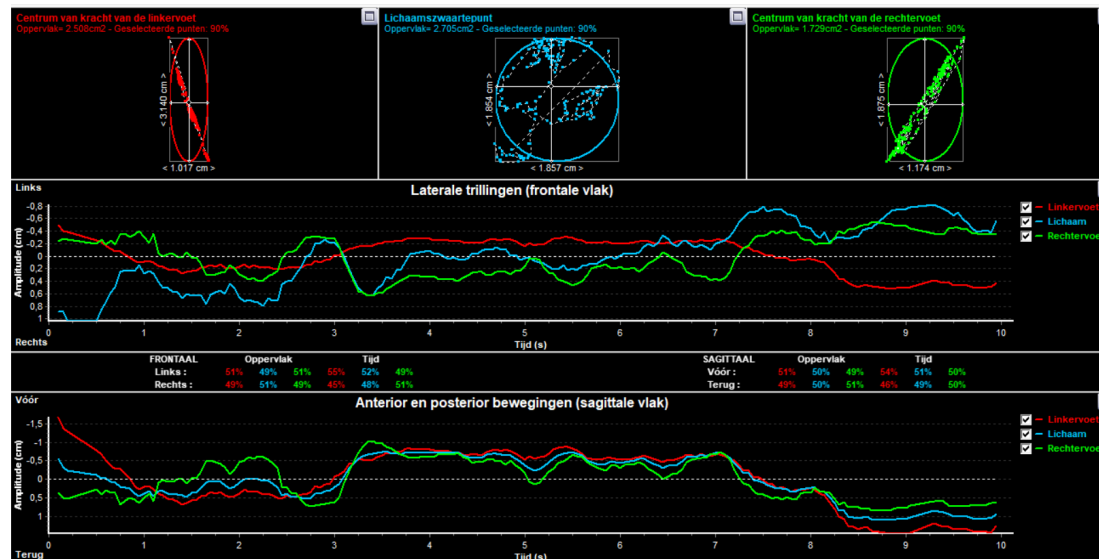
Centrum van kracht van de linkervoet
Oppervlak= 2.508cm2 - Geselecteerde punten: 90%

< 3.140 cm >
< 1.017 cm >

Lichaamszwaartepunt
Oppervlak= 2.705cm2 - Geselecteerde punten: 90%

< 1.854 cm >
< 1.857 cm >

Centrum van kracht van de rechtervoet
Oppervlak= 1.729cm2 - Geselecteerde punten: 90%

< 1.875 cm >
< 1.174 cm >

Links

Laterale trillingen (frontale vlak)

Amplitude (cm)

-0,8
-0,6
-0,4
-0,2
0
0,2
0,4
0,6
0,8
1

0 1 2 3 4 5 6 7 8 9 10

Rechts

Tijd (s)

Linkervoet
Lichaam
Rechtervoet

| FRONTAAL | Oppervlak | | | Tijd | | |
|---|---|---|---|---|---|---|
| Links : | 51% | 49% | 51% | 55% | 52% | 49% |
| Rechts : | 49% | 51% | 49% | 45% | 48% | 51% |

| SAGITTAAL | Oppervlak | | | Tijd | | |
|---|---|---|---|---|---|---|
| Vóór : | 51% | 50% | 49% | 54% | 51% | 50% |
| Terug : | 49% | 50% | 51% | 46% | 49% | 50% |

Vóór

Anterior en posterior bewegingen (sagittale vlak)

Amplitude (cm)

-1,5
-1
-0,5
0
0,5
1

0 1 2 3 4 5 6 7 8 9 10

Terug

Tijd (s)

Linkervoet
Lichaam
Rechtervoet